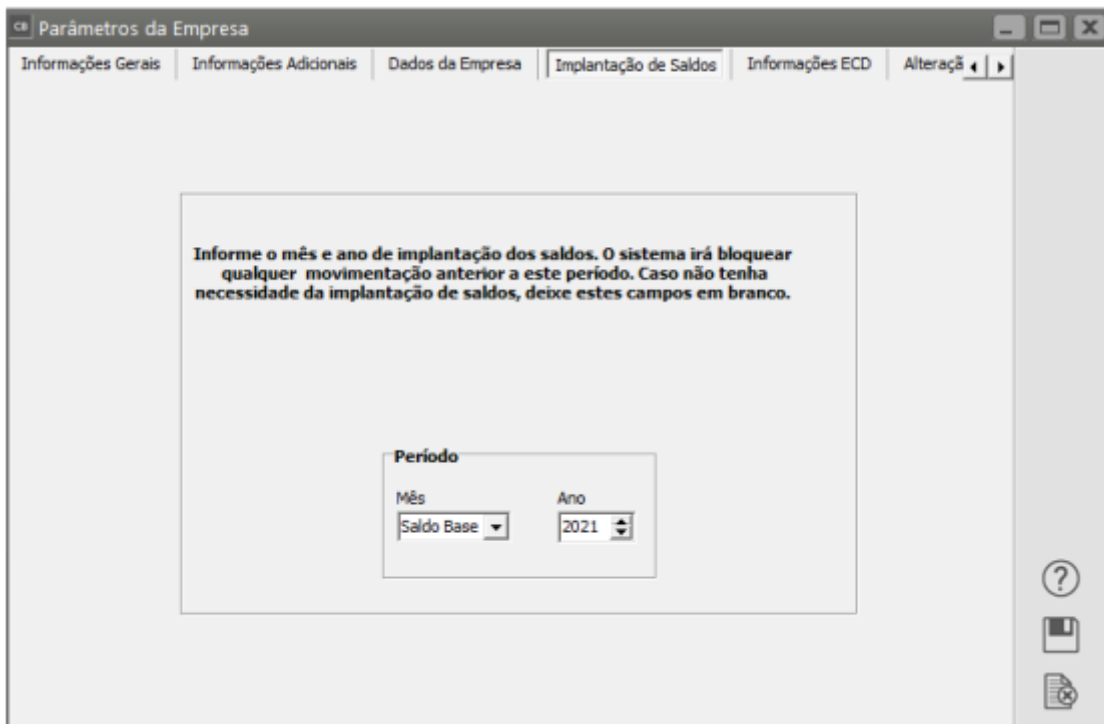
CB Parâmetros da Empresa

Informações Gerais | Informações Adicionais | Dados da Empresa | Implantação de Saldos | Informações ECD | Alteraçã

Informe o mês e ano de implantação dos saldos. O sistema irá bloquear qualquer movimentação anterior a este período. Caso não tenha necessidade da implantação de saldos, deixe estes campos em branco.

Período

Mês
Saldo Base

Ano
2021